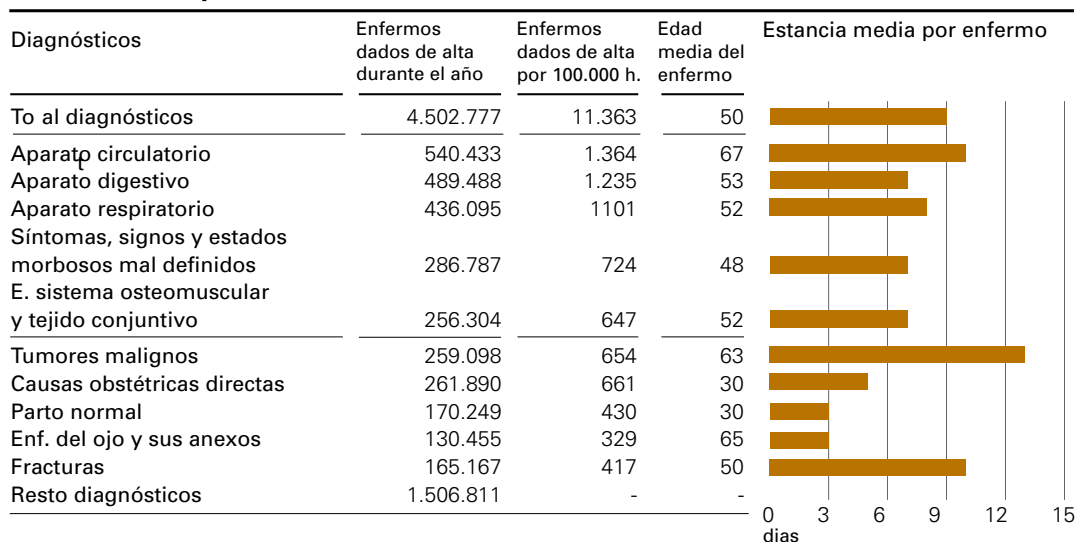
| Diagnósticos | Enfermos dados de alta durante el año | Enfermos dados de alta por 100.000 h. | Edad media del enfermo |
|---|---|---|---|
| To al diagnósticos | 4.502.777 | 11.363 | 50 |
| Aparatp circulatorio | 540.433 | 1.364 | 67 |
| Aparato digestivo | 489.488 | 1.235 | 53 |
| Aparato respiratorio | 436.095 | 1101 | 52 |
| Síntomas, signos y estados morbosos mal definidos | 286.787 | 724 | 48 |
| E. sistema osteomuscular y tejido conjuntivo | 256.304 | 647 | 52 |
| Tumores malignos | 259.098 | 654 | 63 |
| Causas obstétricas directas | 261.890 | 661 | 30 |
| Parto normal | 170.249 | 430 | 30 |
| Enf. del ojo y sus anexos | 130.455 | 329 | 65 |
| Fracturas | 165.167 | 417 | 50 |
| Resto diagnósticos | 1.506.811 | - | - |

Estancia media por enfermo

0 3 6 9 12 15
dias